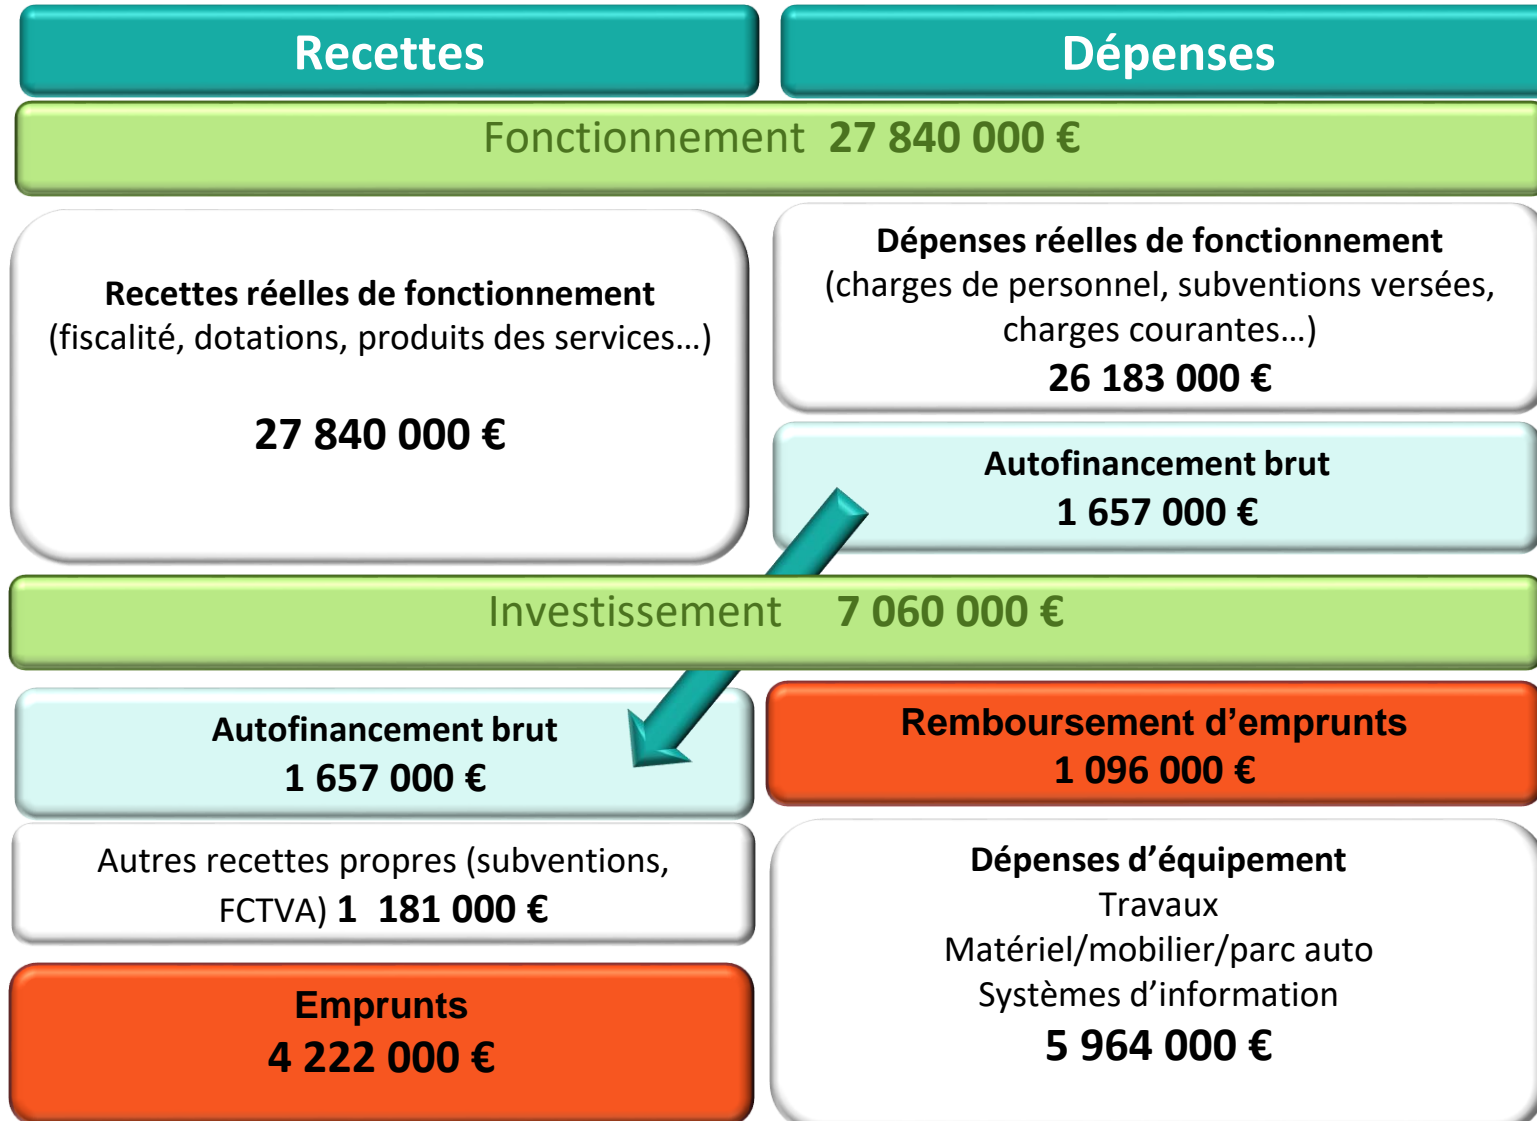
Recettes

Dépenses

Fonctionnement 27 840 000 €

Recettes réelles de fonctionnement
(fiscalité, dotations, produits des services…)

27 840 000 €

Dépenses réelles de fonctionnement
(charges de personnel, subventions versées, charges courantes…)
26 183 000 €

Autofinancement brut
1 657 000 €

Investissement 7 060 000 €

Autofinancement brut
1 657 000 €

Autres recettes propres (subventions, FCTVA) 1 181 000 €

Emprunts
4 222 000 €

Remboursement d’emprunts
1 096 000 €

Dépenses d’équipement
Travaux
Matériel/mobilier/parc auto
Systèmes d’information
5 964 000 €